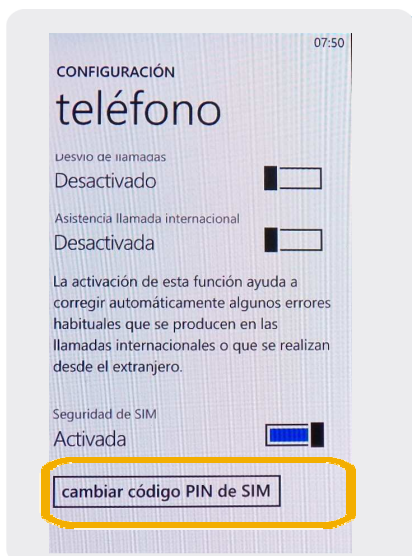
07:50

CONFIGURACIÓN

teléfono

Desvío de llamadas

Desactivado

Asistencia llamada internacional

Desactivada

La activación de esta función ayuda a corregir automáticamente algunos errores habituales que se producen en las llamadas internacionales o que se realizan desde el extranjero.

Seguridad de SIM

Activada

cambiar código PIN de SIM